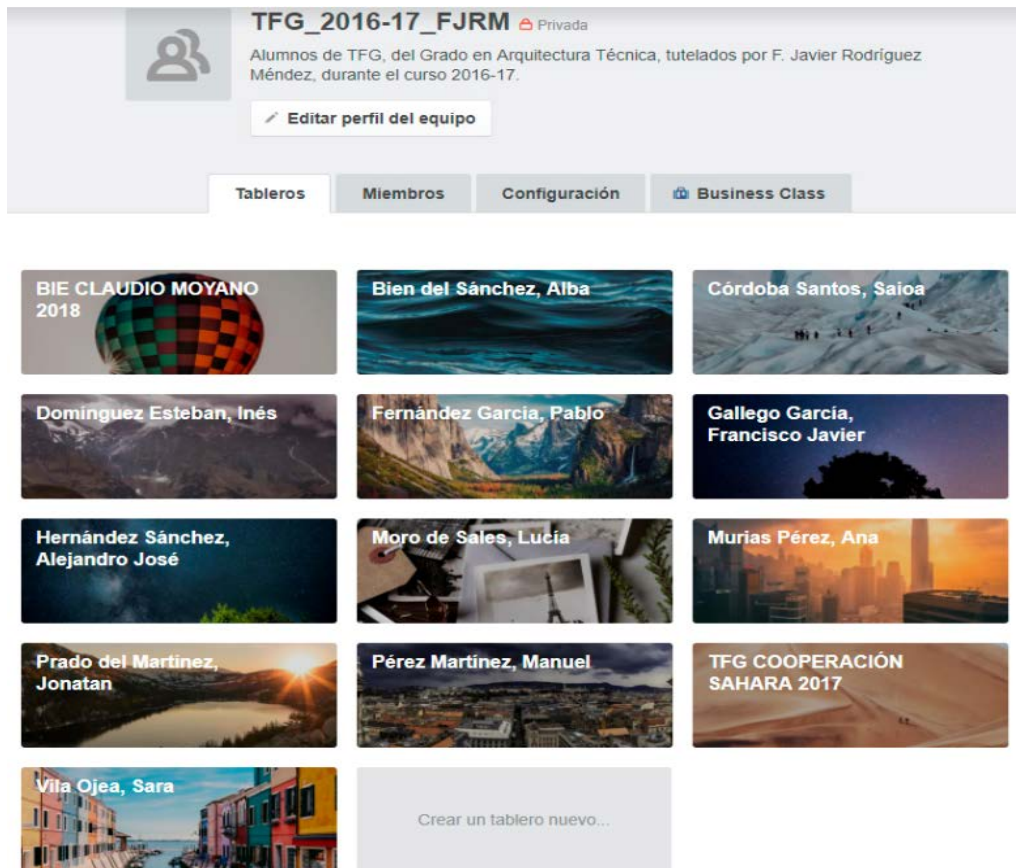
TFG_2016-17_FJRM Privada

Alumnos de TFG, del Grado en Arquitectura Técnica, tutelados por F. Javier Rodríguez Méndez, durante el curso 2016-17.

Editar perfil del equipo

Tableros | Miembros | Configuración | Business Class

BIE CLAUDIO MOYANO 2018

Bien del Sánchez, Alba

Córdoba Santos, Saioa

Dominguez Esteban, Inés

Fernández Garcia, Pablo

Gallego García, Francisco Javier

Hernández Sánchez, Alejandro José

Moro de Sales, Lucía

Murias Pérez, Ana

Prado del Martínez, Jonatan

Pérez Martínez, Manuel

TFG COOPERACIÓN SAHARA 2017

Vila Ojea, Sara

Crear un tablero nuevo...